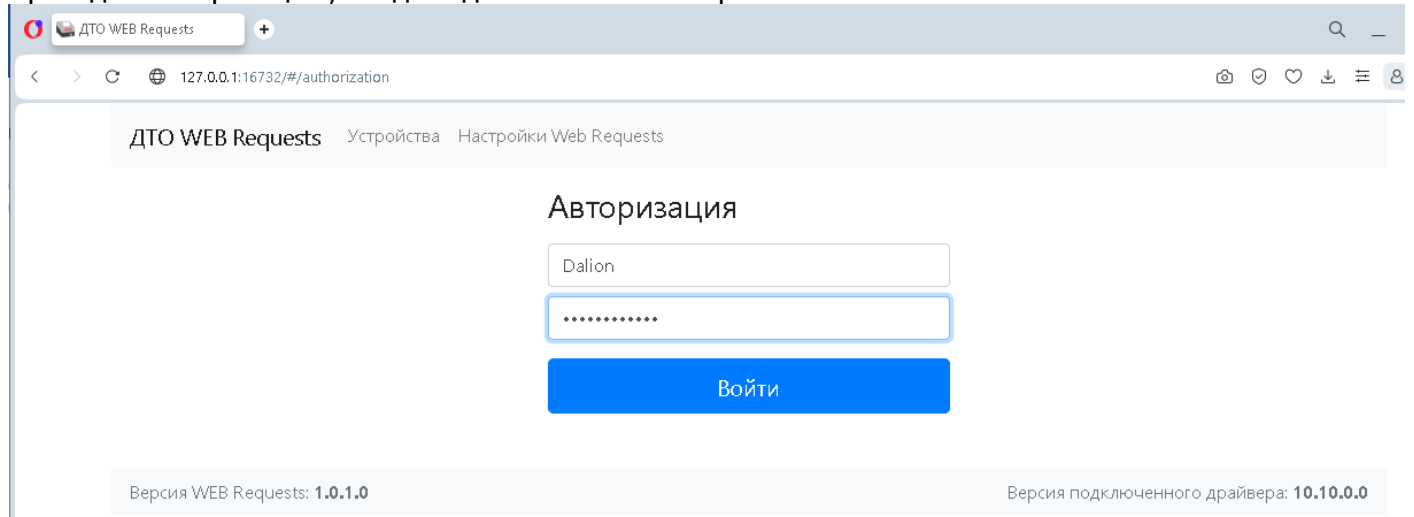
ДТО WEB Requests

127.0.0.1:16732/#/authorization

ДТО WEB Requests Устройства Настройки Web Requests

Авторизация

Dalion

•••••••••••••

Войти

Версия WEB Requests: **1.0.1.0**

Версия подключенного драйвера: **10.10.0.0**